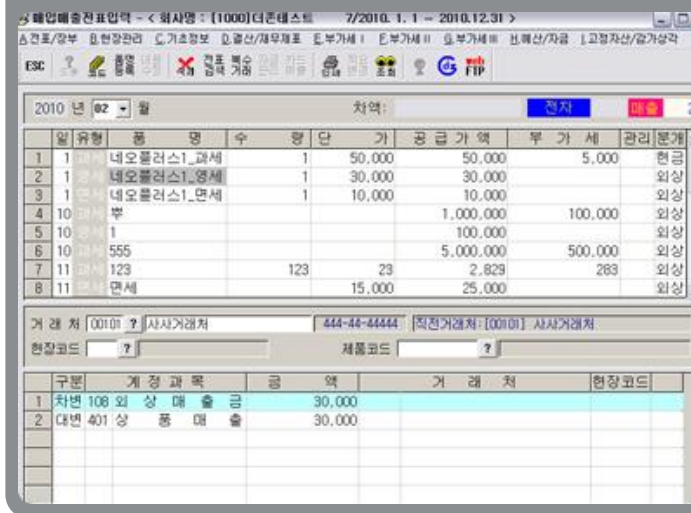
매입매출전표입력 - < 회사명 : [1000]더존테스트 7/2010. 1. 1 ~ 2010.12.31 >

A.전표/장부 B.현장관리 C.기초정보 D.결산/재무제표 E.부가세 I F.부가세 II G.부가세 III H.예산/자금 I.고정자산/감가상각

ESC

2010 년 02 월 차액: 전자 매출

| | 일 | 유형 | 품 명 | 수 량 | 단 가 | 공 급 가 액 | 부 가 세 | 관리 | 분개 |
|---|---|---|---|---|---|---|---|---|---|
| 1 | 1 | | 네오플러스1_과세 | 1 | 50,000 | 50,000 | 5,000 | | 현금 |
| 2 | 1 | | 네오플러스1_영세 | 1 | 30,000 | 30,000 | | | 외상 |
| 3 | 1 | | 네오플러스1_면세 | 1 | 10,000 | 10,000 | | | 외상 |
| 4 | 10 | | 뿌 | | | 1,000,000 | 100,000 | | 외상 |
| 5 | 10 | | 1 | | | 100,000 | | | 외상 |
| 6 | 10 | | 555 | | | 5,000,000 | 500,000 | | 외상 |
| 7 | 11 | | 123 | 123 | 23 | 2,829 | 283 | | 외상 |
| 8 | 11 | | 면세 | | 15,000 | 25,000 | | | 외상 |

거 래 처 00101 ? 사사거래처 444-44-44444 직전거래처: [00101] 사사거래처

현장코드 ? 제품코드 ?

| | 구분 | 계 정 과 목 | 금 액 | 거 래 처 | 현장코드 |
|---|---|---|---|---|---|
| 1 | 차변 | 108 외 상 매 출 금 | 30,000 | | |
| 2 | 대변 | 401 상 품 매 출 | 30,000 | | |